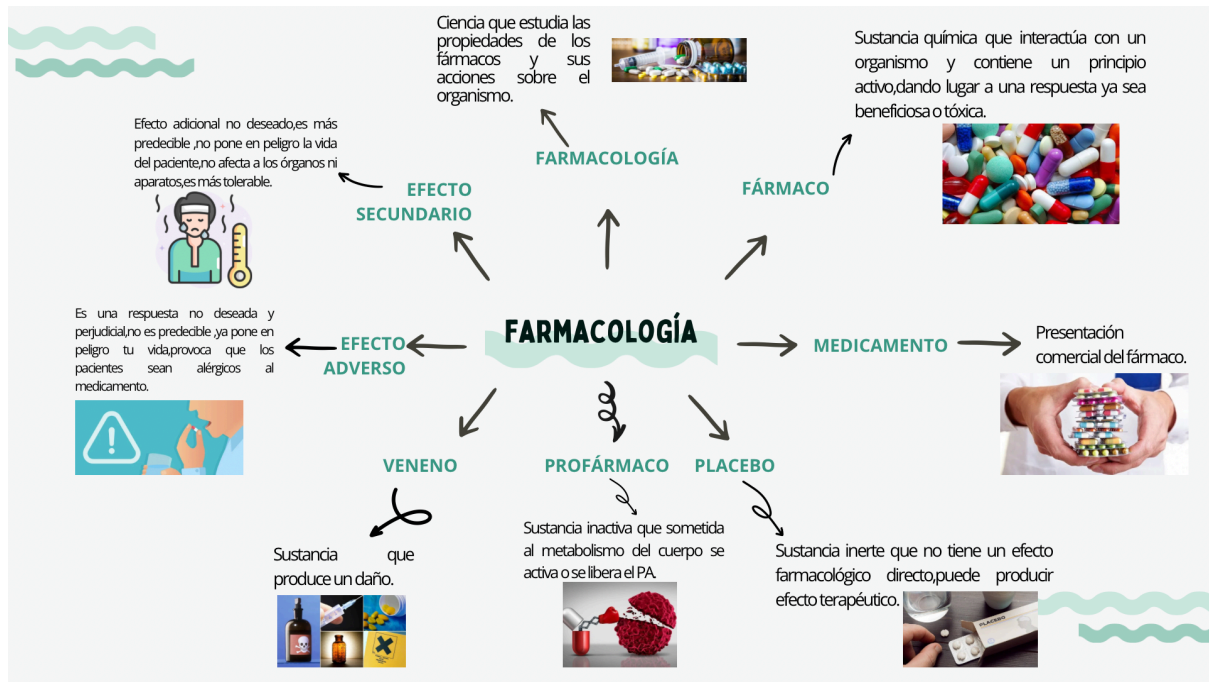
Ciencia que estudia las propiedades de los fármacos y sus acciones sobre el organismo.

Sustancia química que interactúa con un organismo y contiene un principio activo,dando lugar a una respuesta ya sea beneficiosa o tóxica.

Efecto adicional no deseado,es más predecible ,no pone en peligro la vida del paciente,no afecta a los órganos ni aparatos,es más tolerable.

FARMACOLOGÍA

EFECTO SECUNDARIO

FÁRMACO

FARMACOLOGÍA

Es una respuesta no deseada y perjudicial,no es predecible ,ya pone en peligro tu vida,provoca que los pacientes sean alérgicos al medicamento.

EFECTO ADVERSO

MEDICAMENTO

Presentación comercial del fármaco.

VENENO

PROFÁRMACO

PLACEBO

Sustancia que produce un daño.

Sustancia inactiva que sometida al metabolismo del cuerpo se activa o se libera el PA.

Sustancia inerte que no tiene un efecto farmacológico directo,puede producir efecto terapéutico.

PLACEBO